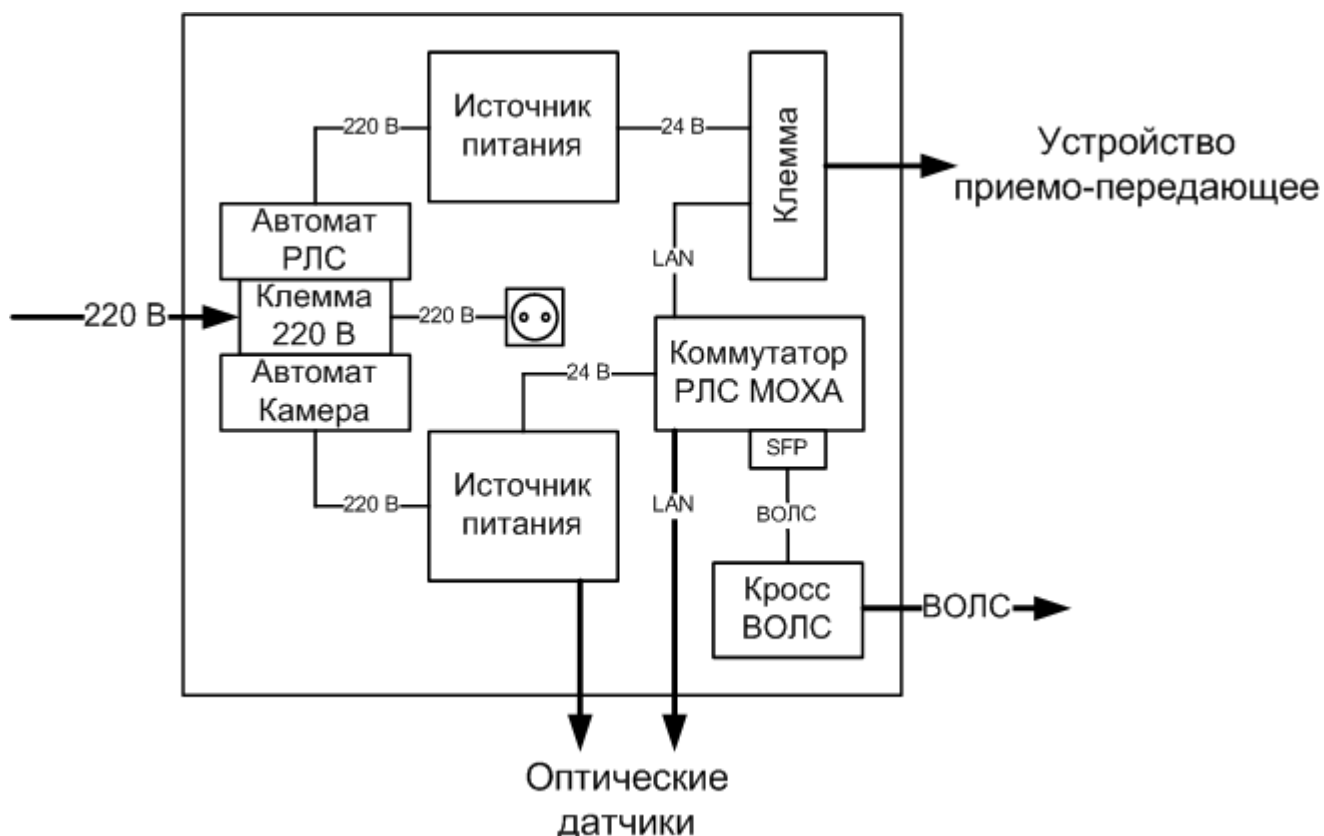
Источник питания

220 В

24 В

Клемма

Устройство приемо-передающее

Автомат РЛС

LAN

220 В

Клемма 220 В

220 В

Автомат Камера

24 В

Коммутатор РЛС МОХА

SFP

220 В

Источник питания

LAN

ВОЛС

Кросс ВОЛС

ВОЛС

Оптические датчики